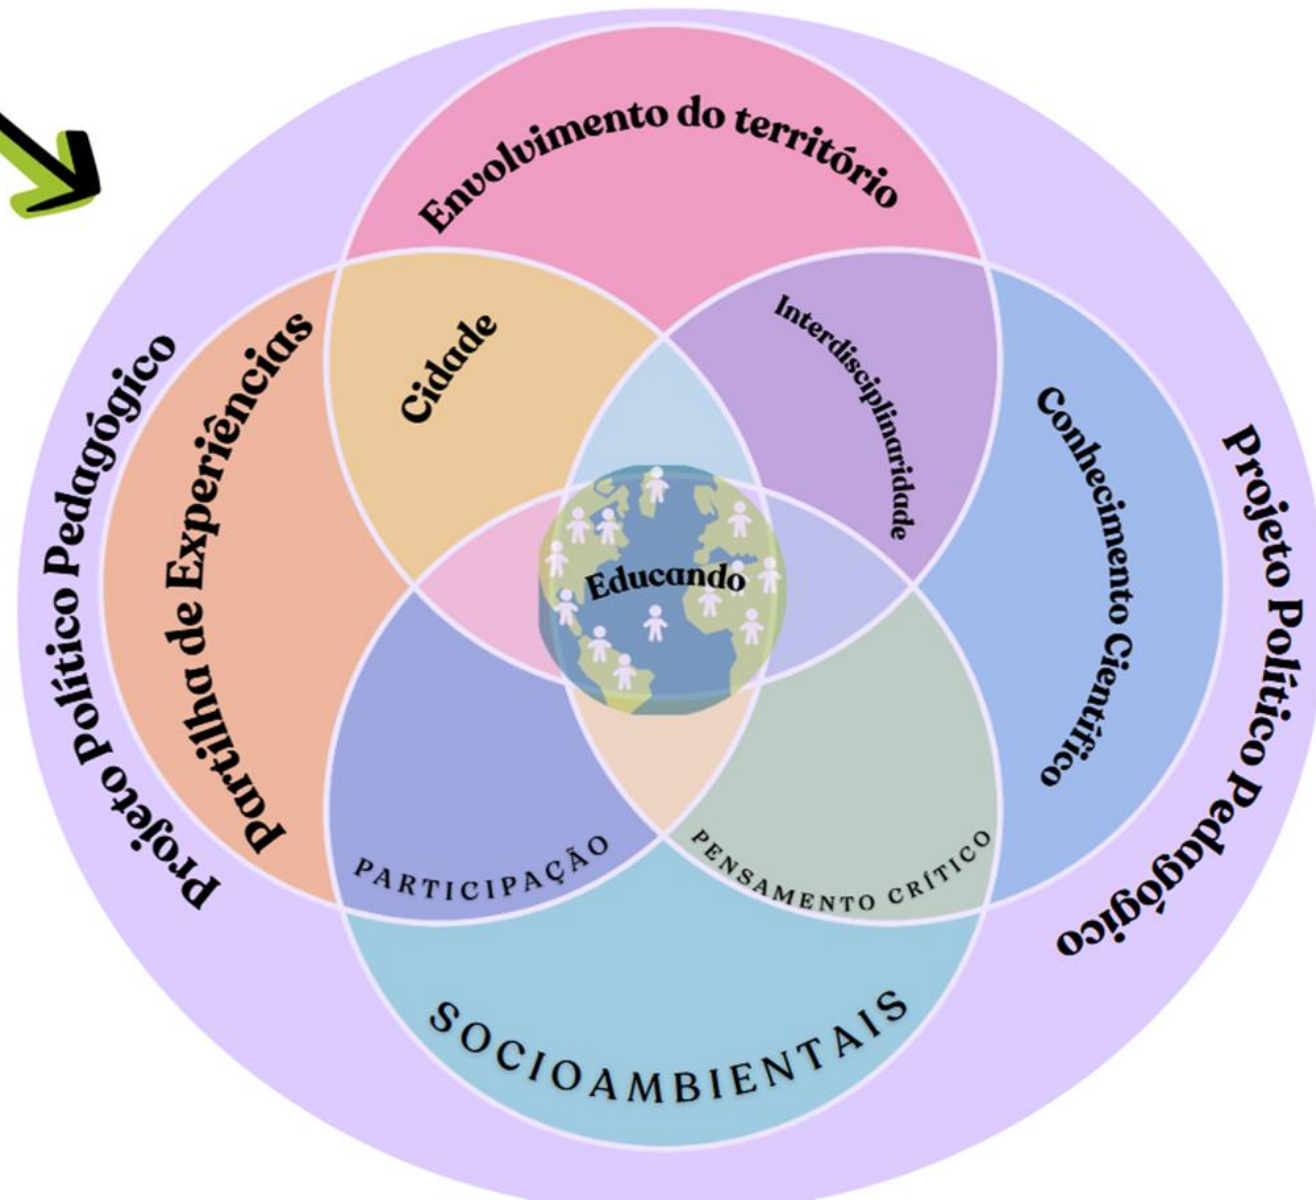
Envolvimento do território

Projeto Político Pedagógico

Partilha de Experiências

Cidade

Interdisciplinaridade

Conhecimento Científico

Projeto Político Pedagógico

Educando

PARTICIPAÇÃO

PENSAMENTO CRÍTICO

SOCIOAMBIENTAIS